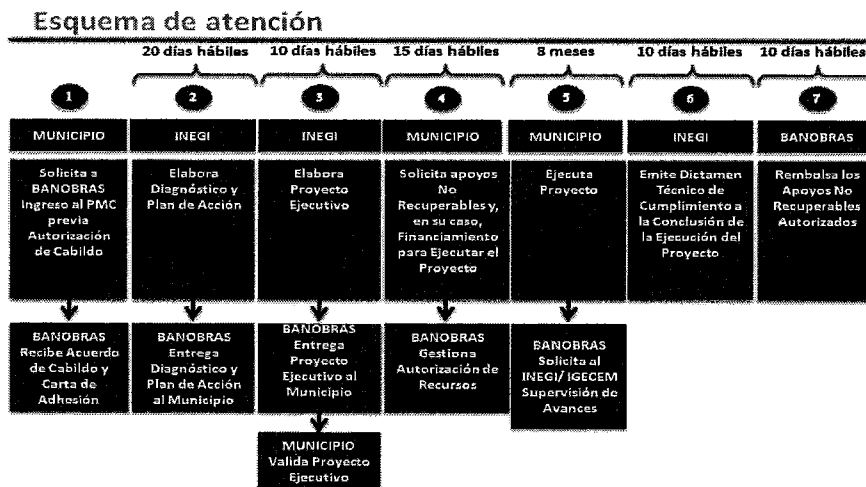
Esquema de atención

20 días hábiles | 10 días hábiles | 15 días hábiles | 8 meses | 10 días hábiles | 10 días hábiles

1
MUNICIPIO
Solicita a BANOBRAS Ingreso al PMC previa Autorización de Cabildo
BANOBRAS Recibe Acuerdo de Cabildo y Carta de Adhesión

2
INEGI
Elabora Diagnóstico y Plan de Acción
BANOBRAS Entrega Diagnóstico y Plan de Acción al Municipio

3
INEGI
Elabora Proyecto Ejecutivo
BANOBRAS Entrega Proyecto Ejecutivo al Municipio
MUNICIPIO Valida Proyecto Ejecutivo

4
MUNICIPIO
Solicita apoyos No Recuperables y, en su caso, Financiamiento para Ejecutar el Proyecto
BANOBRAS Gestiona Autorización de Recursos

5
MUNICIPIO
Ejecuta Proyecto
BANOBRAS Solicita al INEGI/ IGECEM Supervisión de Avances

6
INEGI
Emite Dictamen Técnico de Cumplimiento a la Conclusión de la Ejecución del Proyecto

7
BANOBRAS
Rembolsa los Apoyos No Recuperables Autorizados